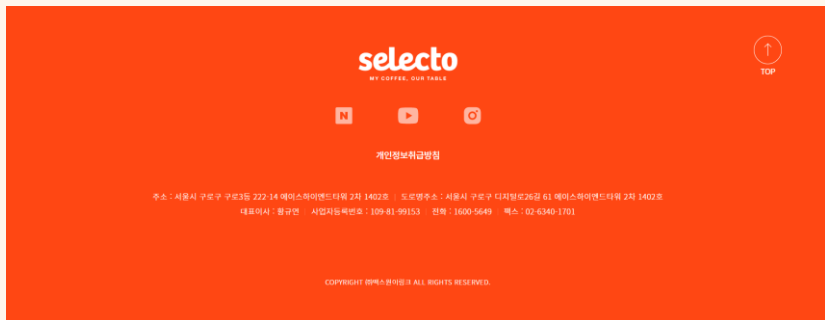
selecto

MY COFFEE, OUR TABLE

TOP

개인정보취급방침

주소 : 서울시 구로구 구로3동 222-14 에이스하이엔드타워 2차 1402호 | 도로명주소 : 서울시 구로구 디지털로26길 61 에이스하이엔드타워 2차 1402호

대표이사 : 황규연 | 사업자등록번호 : 109-81-99153 | 전화 : 1600-5649 | 팩스 : 02-6340-1701

COPYRIGHT (주)엑스원이음그 ALL RIGHTS RESERVED.